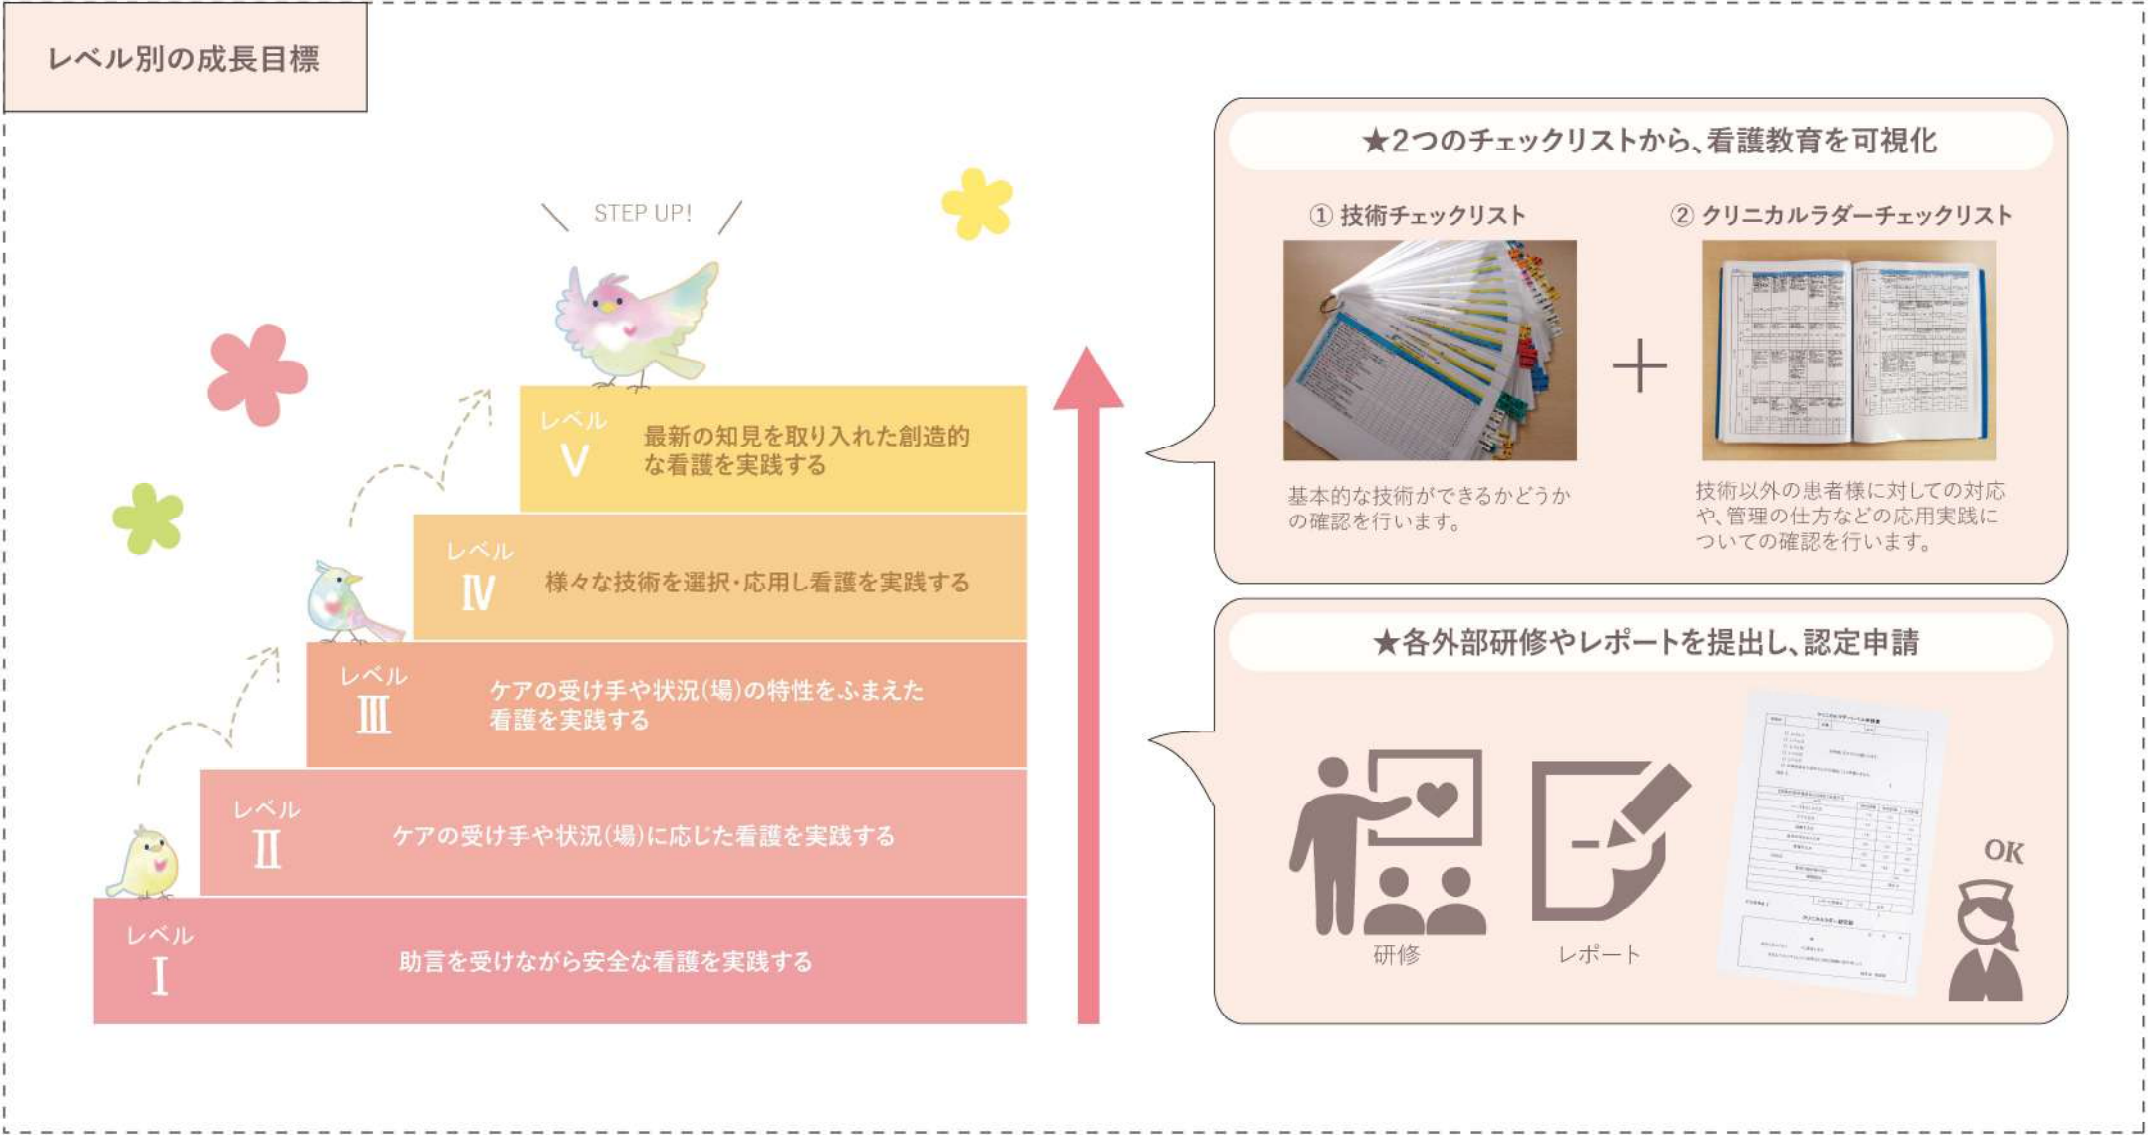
レベル別の成長目標

STEP UP!

レベル
V
最新の知見を取り入れた創造的な看護を実践する

レベル
IV
様々な技術を選択・応用し看護を実践する

レベル
III
ケアの受け手や状況(場)の特性をふまえた看護を実践する

レベル
II
ケアの受け手や状況(場)に応じた看護を実践する

レベル
I
助言を受けながら安全な看護を実践する

★2つのチェックリストから、看護教育を可視化

① 技術チェックリスト

② クリニカルラダーチェックリスト

＋

基本的な技術ができるかどうかの確認を行います。

技術以外の患者様に対しての対応や、管理の仕方などの応用実践についての確認を行います。

★各外部研修やレポートを提出し、認定申請

研修

レポート

OK